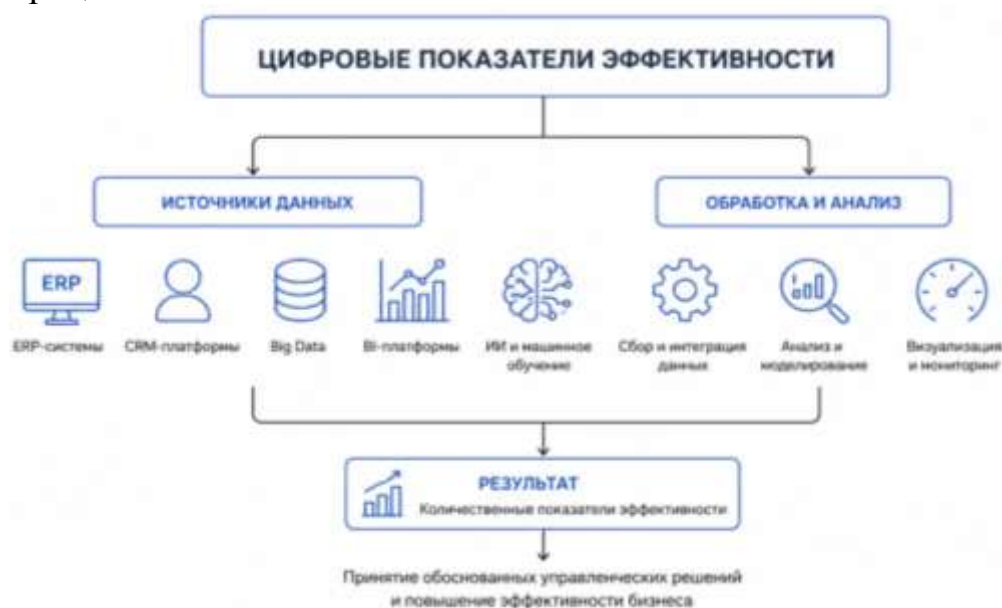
ЦИФРОВЫЕ ПОКАЗАТЕЛИ ЭФФЕКТИВНОСТИ

ИСТОЧНИКИ ДАННЫХ

ОБРАБОТКА И АНАЛИЗ

ERP

ERP-системы

CRM-платформы

Big Data

BI-платформы

ИИ и машинное обучение

Сбор и интеграция данных

Анализ и моделирование

Визуализация и мониторинг

РЕЗУЛЬТАТ

Количественные показатели эффективности

Принятие обоснованных управленческих решений и повышение эффективности бизнеса